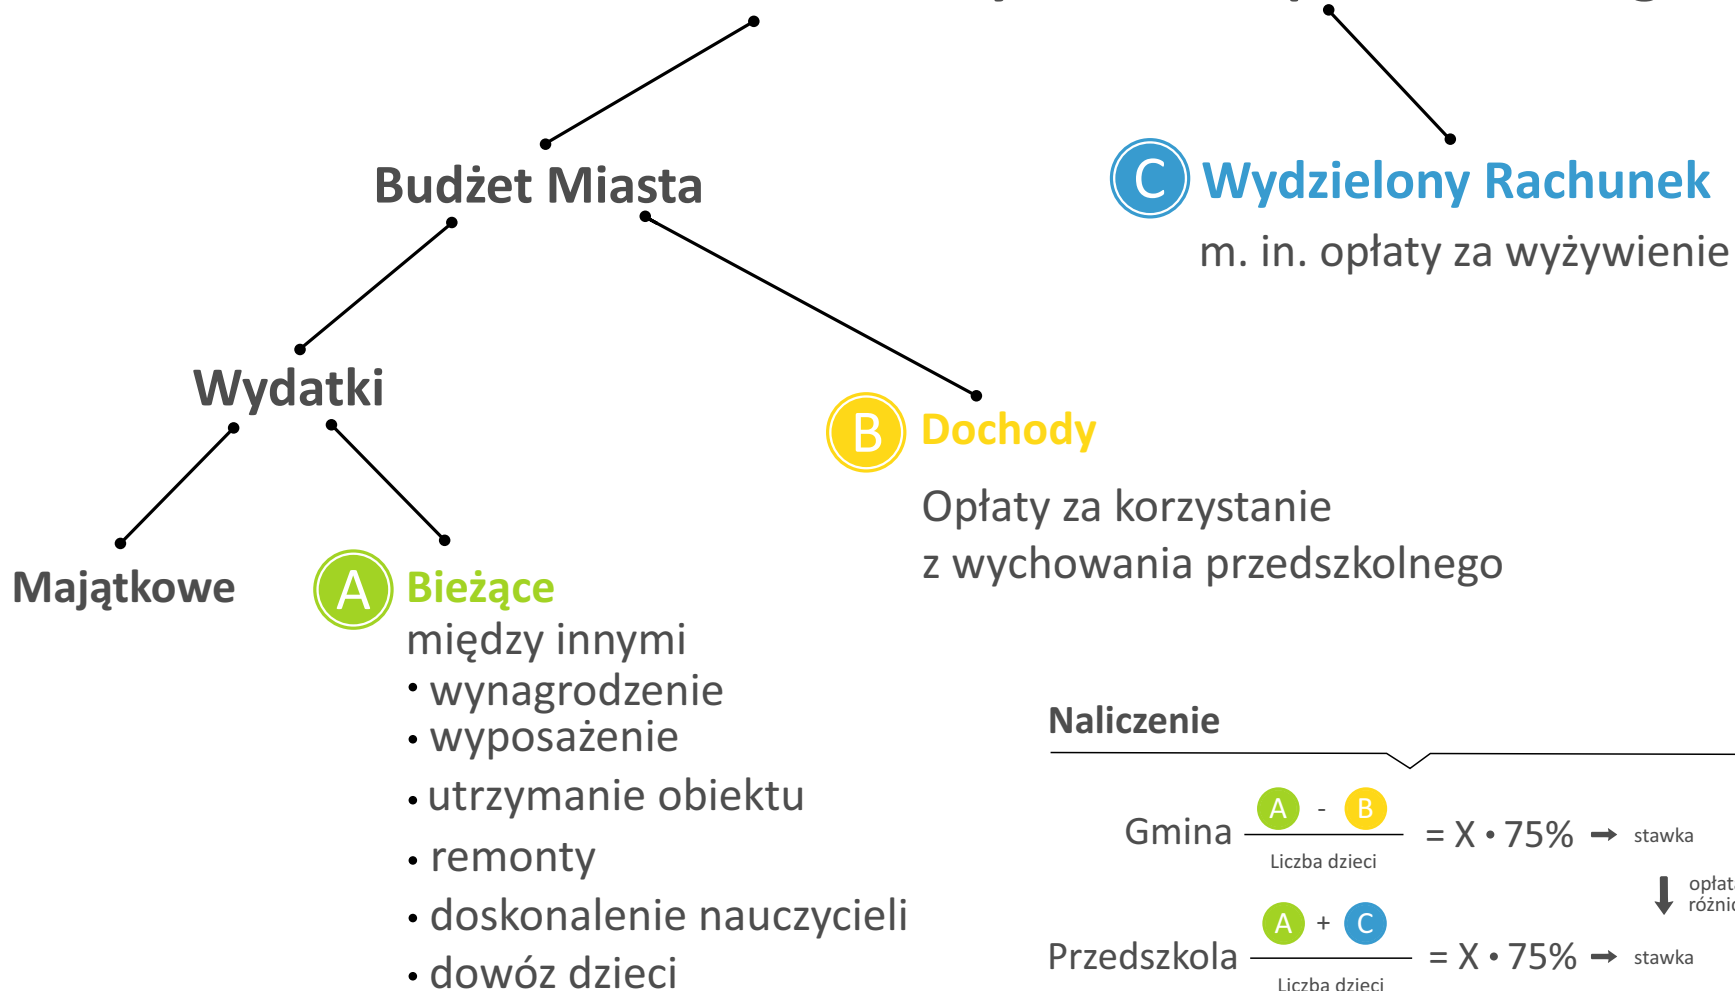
Budżet Miasta

C Wydzielony Rachunek
m. in. opłaty za wyżywienie

Wydatki

B Dochody

Opłaty za korzystanie z wychowania przedszkolnego

Majątkowe

A Bieżące
między innymi
• wynagrodzenie
• wyposażenie
• utrzymanie obiektu
• remonty
• doskonalenie nauczycieli
• dowóz dzieci

Naliczenie

Gmina $\frac{A - B}{\text{Liczba dzieci}}$ = X • 75% → stawka

opłat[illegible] różnic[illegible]

Przedszkola $\frac{A + C}{\text{Liczba dzieci}}$ = X • 75% → stawka